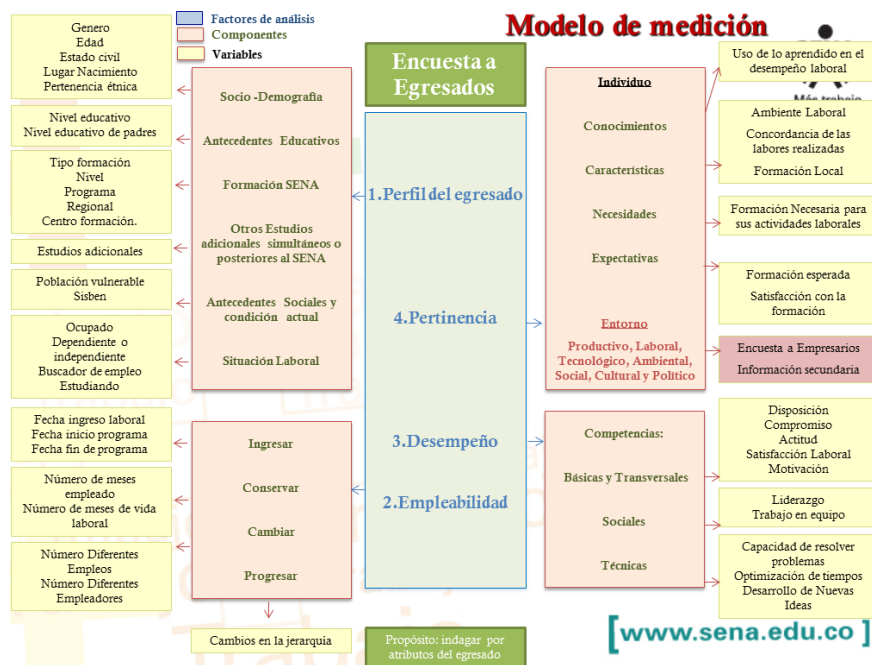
Factores de análisis
Componentes
Variables

Modelo de medición

Más trabajo

Genero
Edad
Estado civil
Lugar Nacimiento
Pertenencia étnica

Nivel educativo
Nivel educativo de padres

Tipo formación
Nivel
Programa
Regional
Centro formación.

Estudios adicionales

Población vulnerable
Sisben

Ocupado
Dependiente o independiente
Buscador de empleo
Estudiando

Fecha ingreso laboral
Fecha inicio programa
Fecha fin de programa

Número de meses empleado
Número de meses de vida laboral

Número Diferentes Empleos
Número Diferentes Empleadores

Socio -Demografía

Antecedentes Educativos

Formación SENA

Otros Estudios adicionales simultáneos o posteriores al SENA

Antecedentes Sociales y condición actual

Situación Laboral

Ingresar

Conservar

Cambiar

Progresar

Cambios en la jerarquía

Encuesta a Egresados

1.Perfil del egresado

4.Pertinencia

3.Desempeño

2.Empleabilidad

Propósito: indagar por atributos del egresado

Individuo

Conocimientos

Características

Necesidades

Expectativas

Entorno

Productivo, Laboral, Tecnológico, Ambiental, Social, Cultural y Político

Competencias:

Básicas y Transversales

Sociales

Técnicas

Uso de lo aprendido en el desempeño laboral

Ambiente Laboral
Concordancia de las labores realizadas
Formación Local

Formación Necesaria para sus actividades laborales

Formación esperada
Satisfacción con la formación

Encuesta a Empresarios
Información secundaria

Disposición
Compromiso
Actitud
Satisfacción Laboral
Motivación

Liderazgo
Trabajo en equipo

Capacidad de resolver problemas
Optimización de tiempos
Desarrollo de Nuevas Ideas

[www.sena.edu.co]